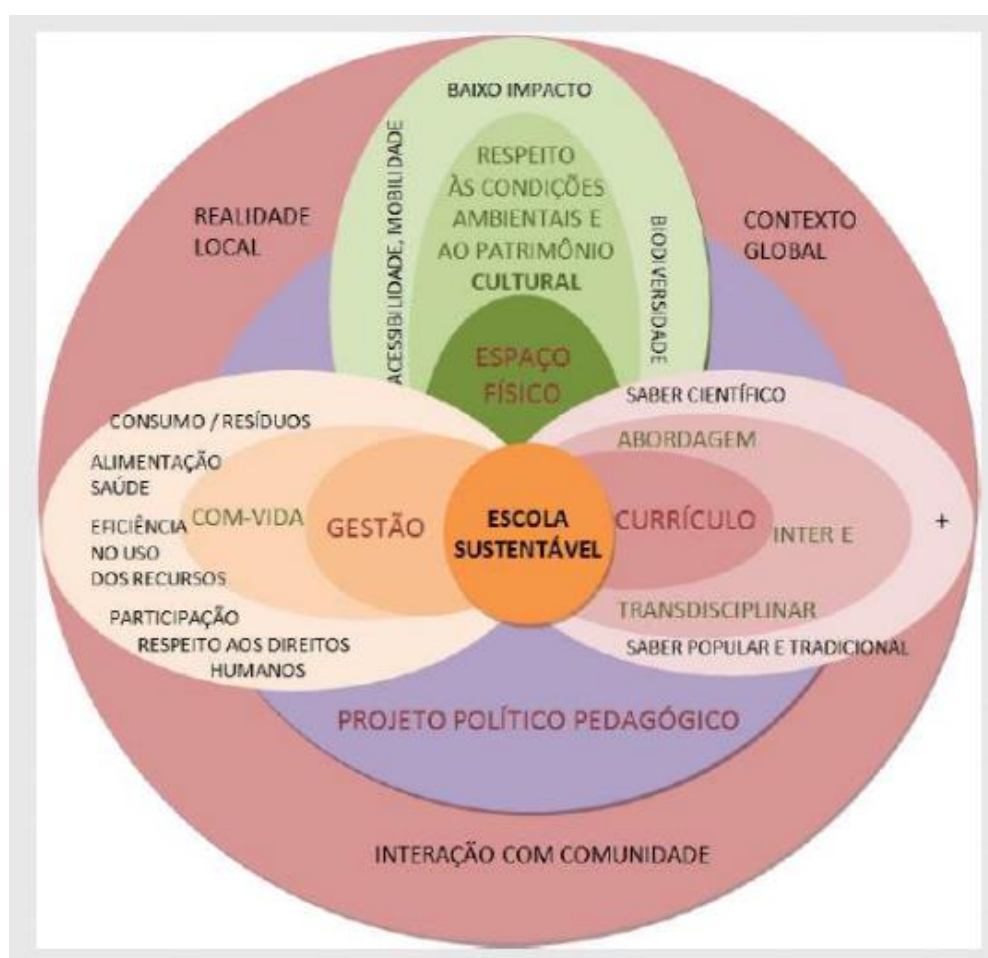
BAIXO IMPACTO

ACESSIBILIDADE, MOBILIDADE

RESPEITO ÀS CONDIÇÕES AMBIENTAIS E AO PATRIMÔNIO CULTURAL

BIODIVERSIDADE

REALIDADE LOCAL

CONTEXTO GLOBAL

ESPAÇO FÍSICO

SABER CIENTÍFICO

CONSUMO / RESÍDUOS

ALIMENTAÇÃO SAÚDE

EFICIÊNCIA NO USO DOS RECURSOS

COM-VIDA

GESTÃO

ESCOLA SUSTENTÁVEL

ABORDAGEM

CURRÍCULO

INTER E

+

TRANSDISCIPLINAR

PARTICIPAÇÃO

RESPEITO AOS DIREITOS HUMANOS

SABER POPULAR E TRADICIONAL

PROJETO POLÍTICO PEDAGÓGICO

INTERAÇÃO COM COMUNIDADE